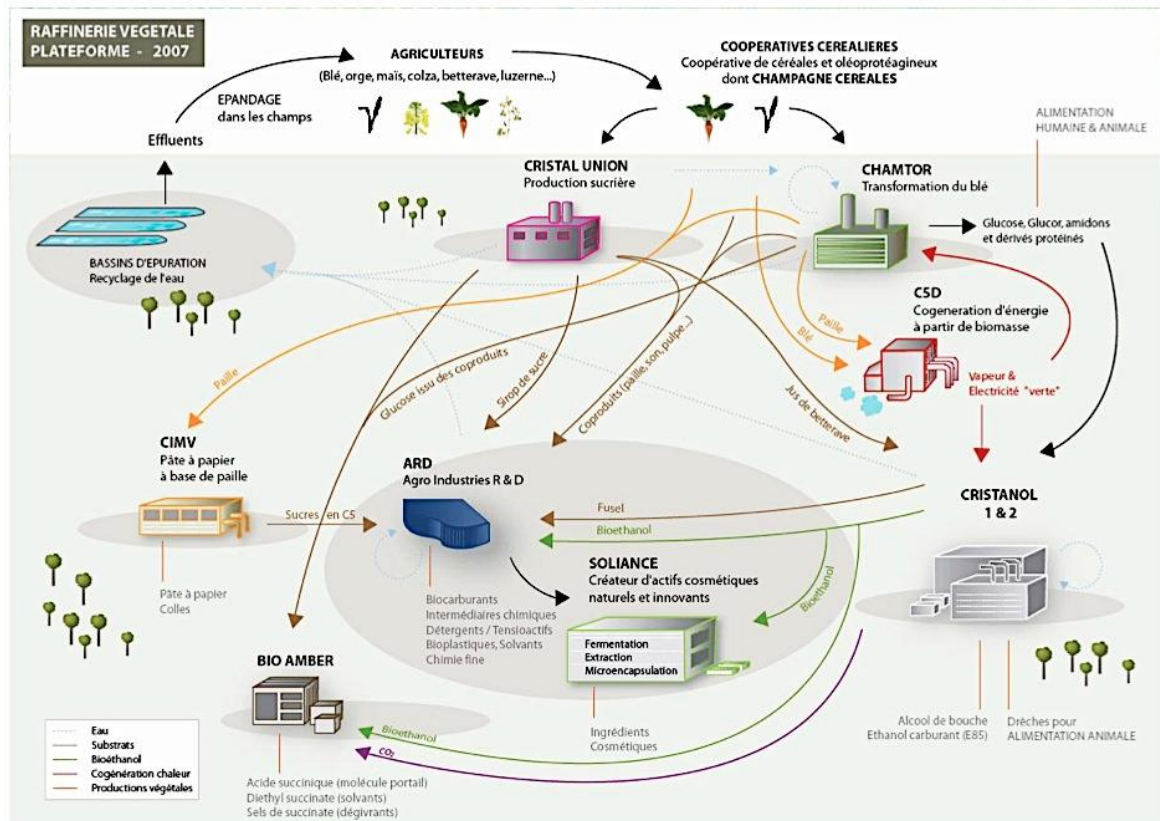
RAFFINERIE VEGETALE
PLATEFORME - 2007

AGRICULTEURS
(Blé, orge, maïs, colza, betterave, luzerne...)

COOPERATIVES CEREALIERES
Coopérative de céréales et oléoprotéagineux dont CHAMPAGNE CEREALES

EPANDAGE dans les champs

Effluents

ALIMENTATION HUMAINE & ANIMALE

CRISTAL UNION
Production sucrière

CHAMTOR
Transformation du blé

Glucose, Glucor, amidons et dérivés protéinés

BASSINS D'EPURATION
Recyclage de l'eau

C5D
Cogeneration d'énergie à partir de biomasse

Paille

Blé

Vapeur & Electricité "verte"

Paille

Glucose issu des coproduits

Sirop de sucre

Coproduits (paille, son, pulpe...)

Jus de betterave

CIMV
Pâte à papier à base de paille

Sucres en C5

Pâte à papier
Colles

ARD
Agro Industries R & D

Fusel

Bioethanol

CRISTANOL 1 & 2

Biocarburants
Intermédiaires chimiques
Détergents / Tensioactifs
Bioplastiques, Solvants
Chimie fine

SOLIANCE
Créateur d'actifs cosmétiques naturels et innovants

Bioethanol

Fermentation
Extraction
Microencapsulation

Ingrédients
Cosmétiques

BIO AMBER

Bioethanol

$CO_2$

Acide succinique (molécule portail)
Diethyl succinate (solvants)
Sels de succinate (dégivrants)

Alcool de bouche
Ethanol carburant (E85)

Drêches pour ALIMENTATION ANIMALE

Eau
Substrats
Bioéthanol
Cogénération chaleur
Productions végétales